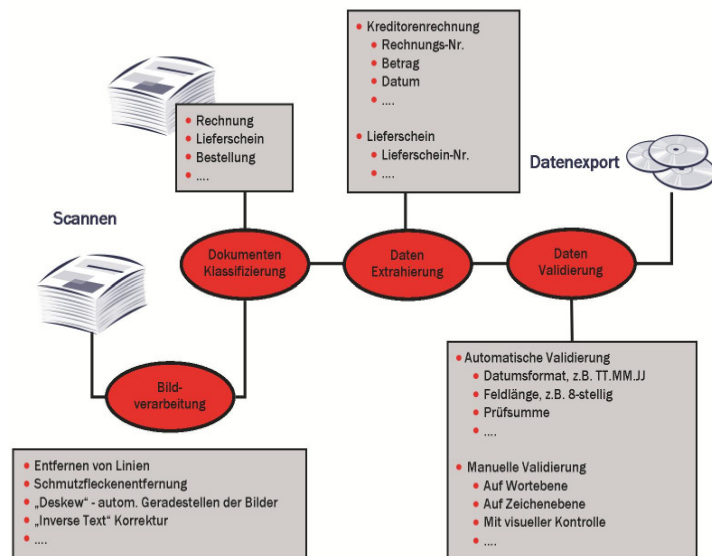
Kreditorenrechnung
Rechnungs-Nr.
Betrag
Datum
....

Lieferschein
Lieferschein-Nr.
....

Rechnung
Lieferschein
Bestellung
....

Datenexport

Scannen

Dokumenten Klassifizierung

Daten Extrahierung

Daten Validierung

Bildverarbeitung

Automatische Validierung
Datumsformat, z.B. TT.MM.JJ
Feldlänge, z.B. 8-stellig
Prüfsumme
....

Manuelle Validierung
Auf Wortebene
Auf Zeichenebene
Mit visueller Kontrolle
....

Entfernen von Linien
Schmutzfleckenentfernung
„Deskew“ - autom. Geradestellen der Bilder
„Inverse Text“ Korrektur
....